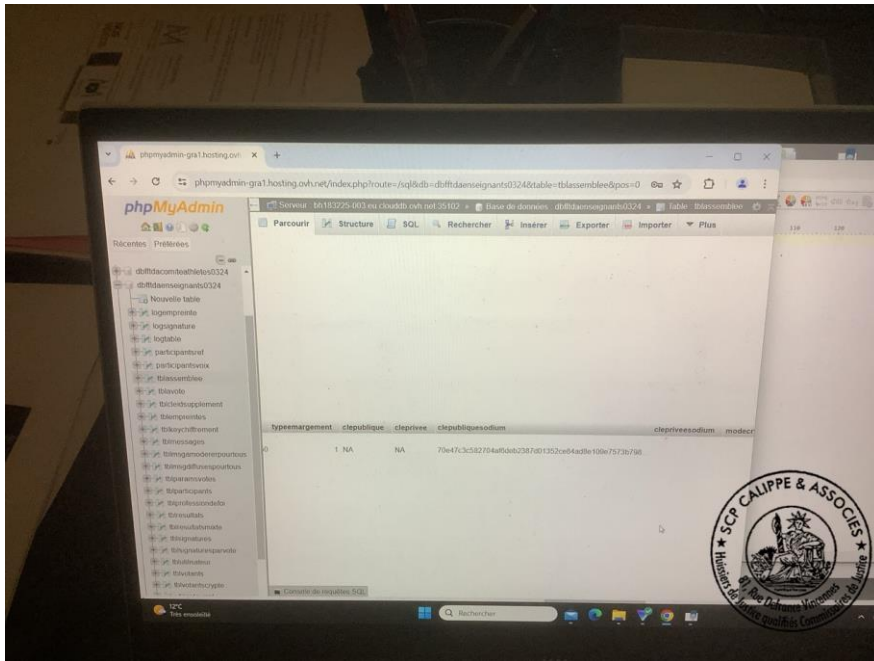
phpmyadmin-gra1.hosting.ovh ×

phpmyadmin-gra1.hosting.ovh.net/index.php?route=/sql&db=dbfftdaenseignants0324&table=tblassemblee&pos=0

Serveur : bh183225-003.eu.clouddb.ovh.net:35102 » Base de données : dbfftdaenseignants0324 » Table : tblassemblee

phpMyAdmin

Récentes Préférées

Parcourir Structure SQL Rechercher Insérer Exporter Importer Plus

dbfftdacomiteathletes0324
dbfftdaenseignants0324
Nouvelle table
logempreinte
logsignature
logtable
participantsref
participantsvox
tblassemblee
tblavote
tblcleduplement
tblempreintes
tblkeychiffrement
tblmessages
tblmsgamoderpourtous
tblmsgdiffusespourtous
tblparamsvotes
tblparticipants
tblprofessionalsfa
tblresultats
tblresultatsmixte
tblsignatures
tblsignaturesparvote
tblutilisateur
tblvotants
tblvotantscrypte

| typeemargement | clepublique | cleprivee | clepubliquesodium | cleprivesodium | modecr |
|---|---|---|---|---|---|
| 1 | NA | NA | 70e47c3c582784af6deb2387d01352ce84ad8e108e7573b798 | | |

Console de requêtes SQL

12°C Très ensoleillé

Rechercher

SCP CALIPPE & ASSOCIES
Huissiers de Justice qualifiés Commissaires de Justice
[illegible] Rue Delrance Vincennes